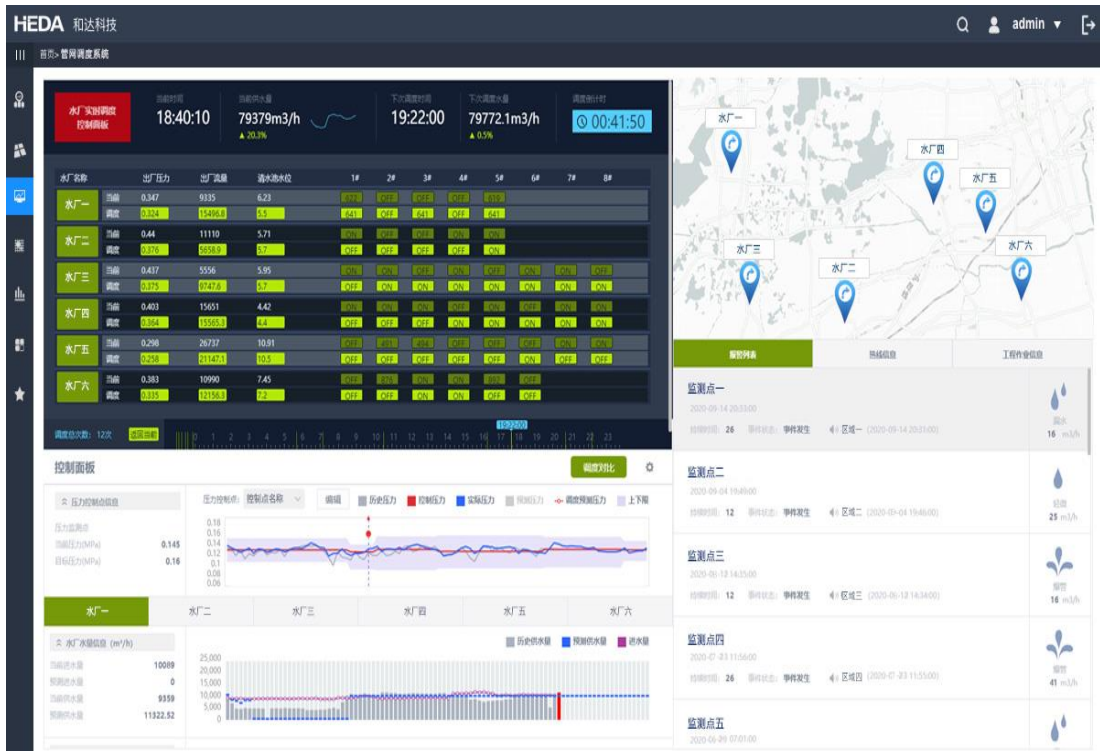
HEDA 和达科技

admin

首页 > 管网调度系统

水厂实时调度控制面板

当前时间 18:40:10

当前供水量 79379m3/h ▲ 20.3%

下次调度时间 19:22:00

下次调度水量 79772.1m3/h ▲ 0.5%

调度倒计时 00:41:50

| 水厂名称 | | 出厂压力 | 出厂流量 | 清水池水位 | 1# | 2# | 3# | 4# | 5# | 6# | 7# | 8# |
|---|---|---|---|---|---|---|---|---|---|---|---|---|
| 水厂一 | 当前 | 0.347 | 9335 | 6.23 | 622 | OFF | OFF | OFF | 610 | | | |
| | 调度 | 0.324 | 15496.8 | 5.5 | 641 | OFF | 641 | OFF | 641 | | | |
| 水厂二 | 当前 | 0.44 | 11110 | 5.71 | ON | OFF | OFF | OFF | ON | | | |
| | 调度 | 0.376 | 5658.9 | 5.7 | ON | OFF | OFF | OFF | ON | | | |
| 水厂三 | 当前 | 0.437 | 5556 | 5.95 | ON | ON | OFF | ON | OFF | ON | ON | OFF |
| | 调度 | 0.375 | 9747.6 | 5.7 | OFF | ON | ON | OFF | ON | ON | ON | ON |
| 水厂四 | 当前 | 0.403 | 15651 | 4.42 | ON | ON | OFF | ON | OFF | ON | ON | ON |
| | 调度 | 0.364 | 15565.3 | 4.4 | OFF | ON | ON | OFF | ON | ON | ON | ON |
| 水厂五 | 当前 | 0.298 | 26737 | 10.91 | ON | 481 | 484 | OFF | OFF | ON | OFF | ON |
| | 调度 | 0.258 | 21147.1 | 10.5 | OFF | OFF | OFF | OFF | OFF | ON | OFF | OFF |
| 水厂六 | 当前 | 0.383 | 10990 | 7.45 | OFF | 876 | ON | ON | 882 | OFF | | |
| | 调度 | 0.335 | 12156.3 | 7.2 | OFF | ON | ON | ON | OFF | OFF | | |

调度总次数: 12次 返回当前

0 1 2 3 4 5 6 7 8 9 10 11 12 13 14 15 16 17 18 19 20 21 22 23

19:22:00

控制面板

调度对比

压力控制点信息

压力控制点: 控制点名称 编辑 历史压力 控制压力 实际压力 预测压力 调度预测压力 上下限

压力监测点

当前压力(MPa) 0.145

目标压力(MPa) 0.16

0.18 0.16 0.14 0.12 0.1 0.08 0.06

水厂一 水厂二 水厂三 水厂四 水厂五 水厂六

水厂水量信息 (m³/h)

历史供水量 预测供水量 进水量

当前供水量 10089

预测供水量 0

当前进水量 9359

预测进水量 11322.52

25,000 20,000 15,000 10,000 5,000 0

水厂一 水厂四 水厂五 水厂三 水厂二 水厂六

报警列表 热线信息 工程作业信息

监测点一
2020-09-14 20:33:00
持续时间: 26 事件状态: 事件发生 区域一 (2020-09-14 20:33:00)
漏水 16 m3/h

监测点二
2020-09-04 19:49:00
持续时间: 12 事件状态: 事件发生 区域二 (2020-09-04 19:46:00)
轻微 25 m3/h

监测点三
2020-06-12 16:35:00
持续时间: 12 事件状态: 事件发生 区域三 (2020-06-12 16:34:00)
爆管 16 m3/h

监测点四
2020-07-23 11:56:00
持续时间: 26 事件状态: 事件发生 区域四 (2020-07-23 11:55:00)
爆管 41 m3/h

监测点五
2020-06-29 07:01:00